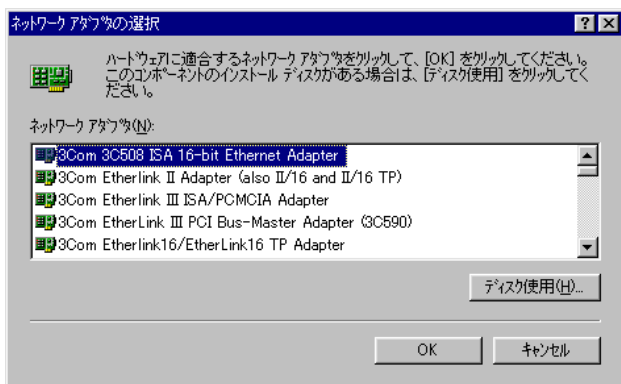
ネットワーク アダプタの選択

? X

ハードウェアに適合するネットワーク アダプタをクリックして、[OK] をクリックしてください。このコンポーネントのインストール ディスクがある場合は、[ディスク使用] をクリックしてください。

ネットワーク アダプタ(N):

3Com 3C508 ISA 16-bit Ethernet Adapter
3Com Etherlink II Adapter (also II/16 and II/16 TP)
3Com Etherlink III ISA/PCMCIA Adapter
3Com EtherLink III PCI Bus-Master Adapter (3C590)
3Com Etherlink16/EtherLink16 TP Adapter

ディスク使用(H)...

OK

キャンセル